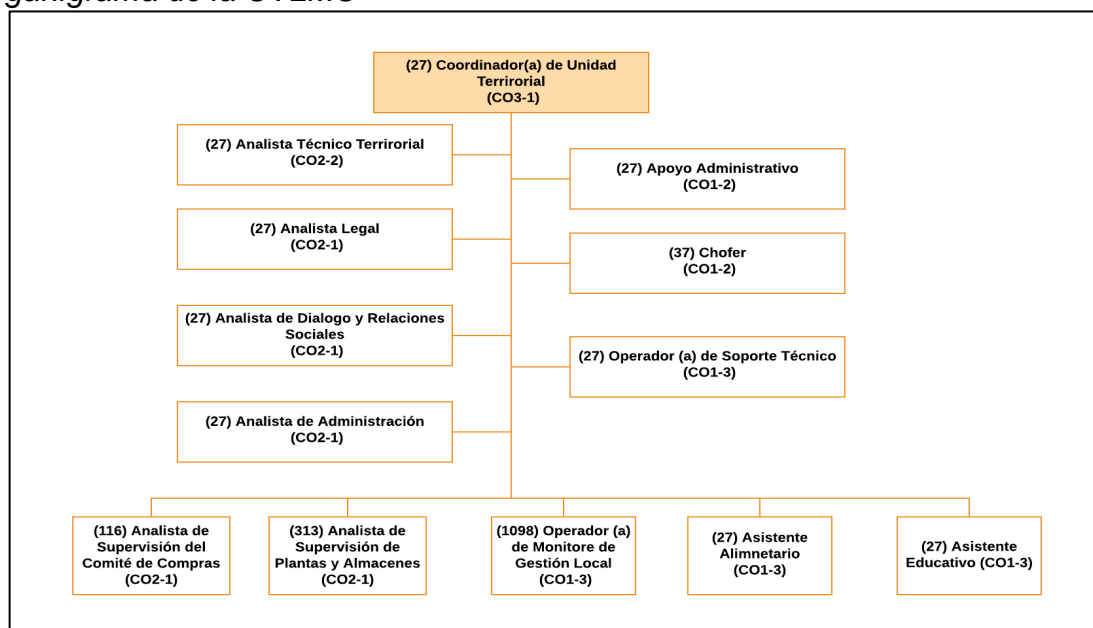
ganigrama de la UTEMS

(27) Coordinador(a) de Unidad Terrirorial
(CO3-1)

(27) Analista Técnico Terrirorial
(CO2-2)

(27) Apoyo Administrativo
(CO1-2)

(27) Analista Legal
(CO2-1)

(37) Chofer
(CO1-2)

(27) Analista de Dialogo y Relaciones Sociales
(CO2-1)

(27) Operador (a) de Soporte Técnico
(CO1-3)

(27) Analista de Administración
(CO2-1)

(116) Analista de Supervisión del Comité de Compras
(CO2-1)

(313) Analista de Supervisión de Plantas y Almacenes
(CO2-1)

(1098) Operador (a) de Monitore de Gestión Local
(CO1-3)

(27) Asistente Alimnetario
(CO1-3)

(27) Asistente Educativo (CO1-3)